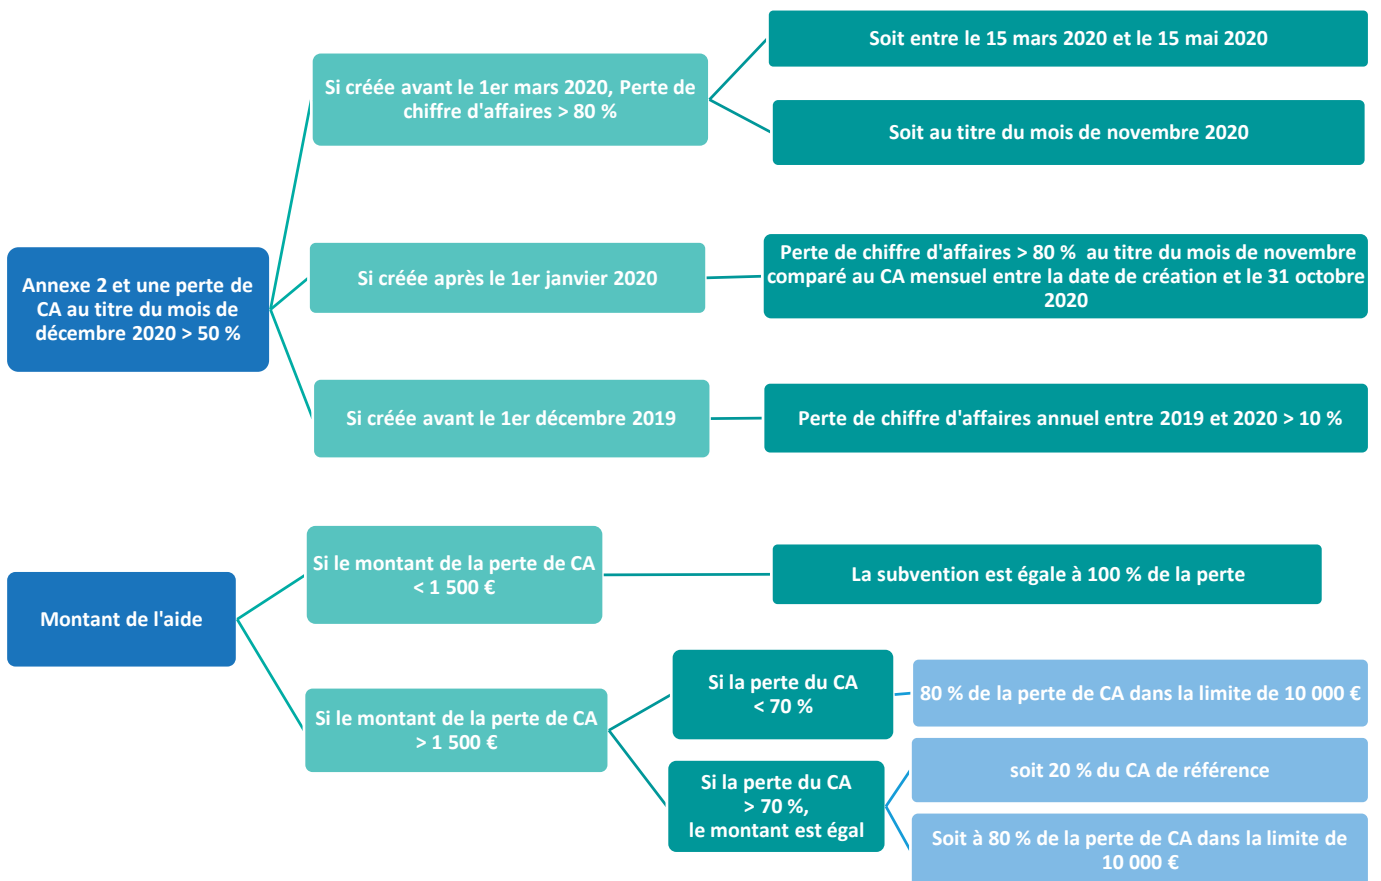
Annexe 2 et une perte de CA au titre du mois de décembre 2020 > 50 %

Si créée avant le 1er mars 2020, Perte de chiffre d'affaires > 80 %

Soit entre le 15 mars 2020 et le 15 mai 2020

Soit au titre du mois de novembre 2020

Si créée après le 1er janvier 2020

Perte de chiffre d'affaires > 80 % au titre du mois de novembre comparé au CA mensuel entre la date de création et le 31 octobre 2020

Si créée avant le 1er décembre 2019

Perte de chiffre d'affaires annuel entre 2019 et 2020 > 10 %

Montant de l'aide

Si le montant de la perte de CA < 1 500 €

La subvention est égale à 100 % de la perte

Si le montant de la perte de CA > 1 500 €

Si la perte du CA < 70 %

80 % de la perte de CA dans la limite de 10 000 €

Si la perte du CA > 70 %, le montant est égal

soit 20 % du CA de référence

Soit à 80 % de la perte de CA dans la limite de 10 000 €